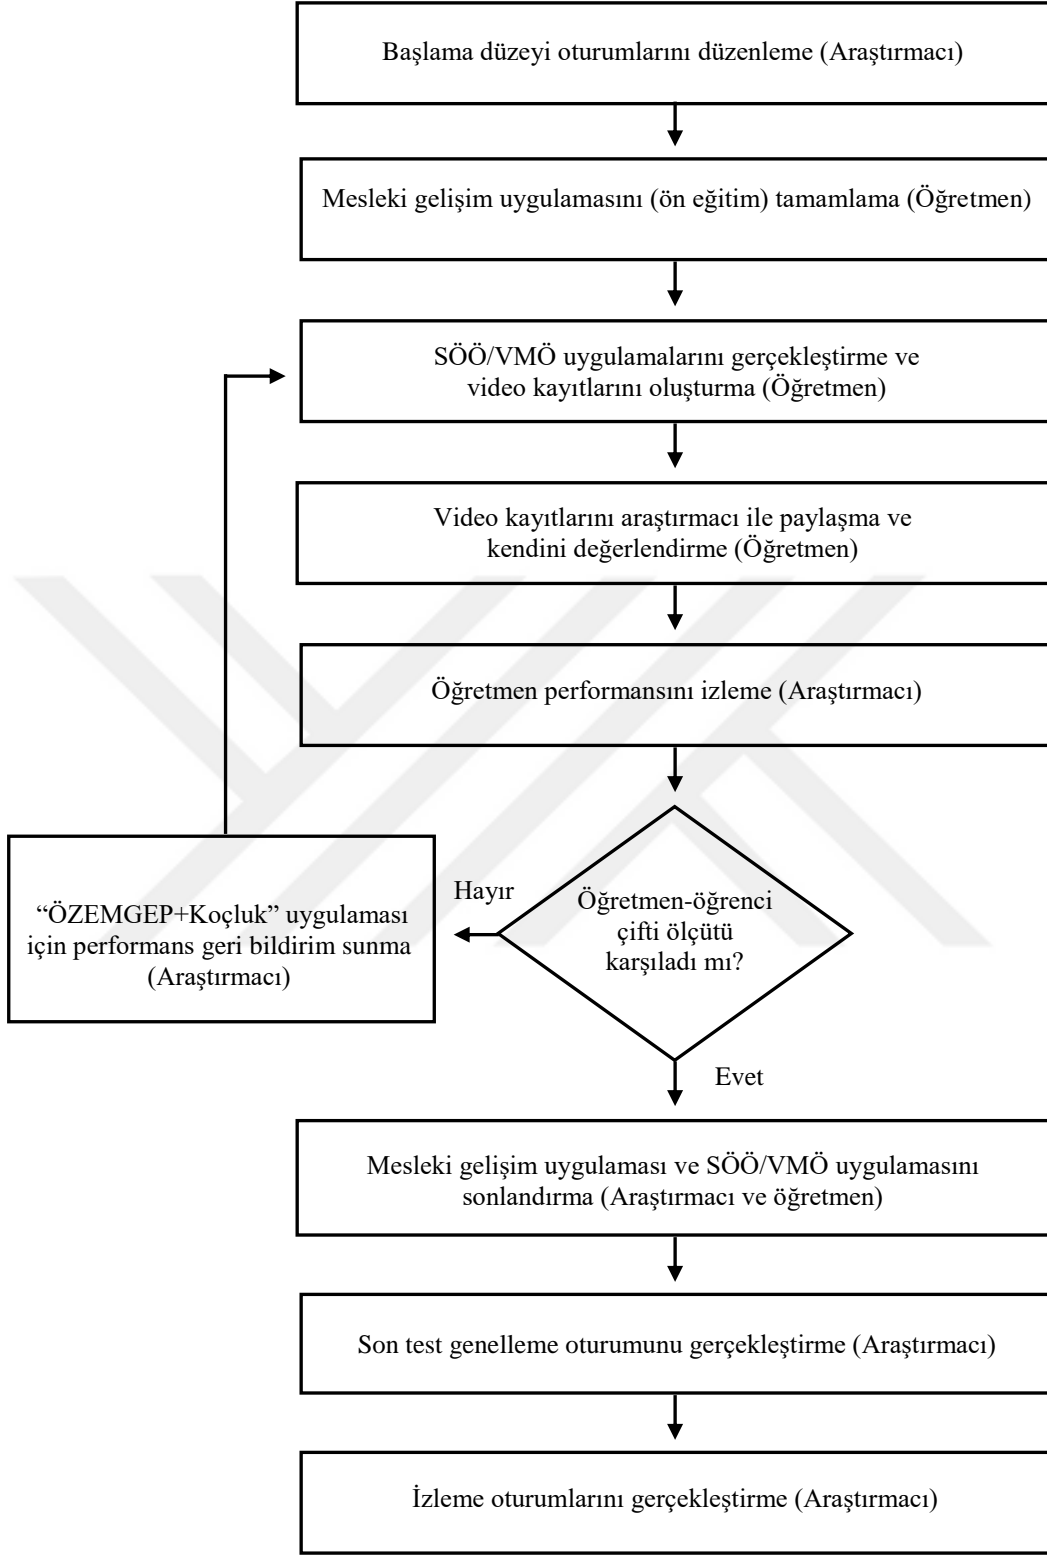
Başlama düzeyi oturumlarını düzenleme (Araştırmacı)

Mesleki gelişim uygulamasını (ön eğitim) tamamlama (Öğretmen)

SÖÖ/VMÖ uygulamalarını gerçekleştirme ve video kayıtlarını oluşturma (Öğretmen)

Video kayıtlarını araştırmacı ile paylaşma ve kendini değerlendirme (Öğretmen)

Öğretmen performansını izleme (Araştırmacı)

Öğretmen-öğrenci çifti ölçütü karşıladı mı?

Hayır

"ÖZEMGEP+Koçluk" uygulaması için performans geri bildirim sunma (Araştırmacı)

Evet

Mesleki gelişim uygulaması ve SÖÖ/VMÖ uygulamasını sonlandırma (Araştırmacı ve öğretmen)

Son test genelleme oturumunu gerçekleştirme (Araştırmacı)

İzleme oturumlarını gerçekleştirme (Araştırmacı)